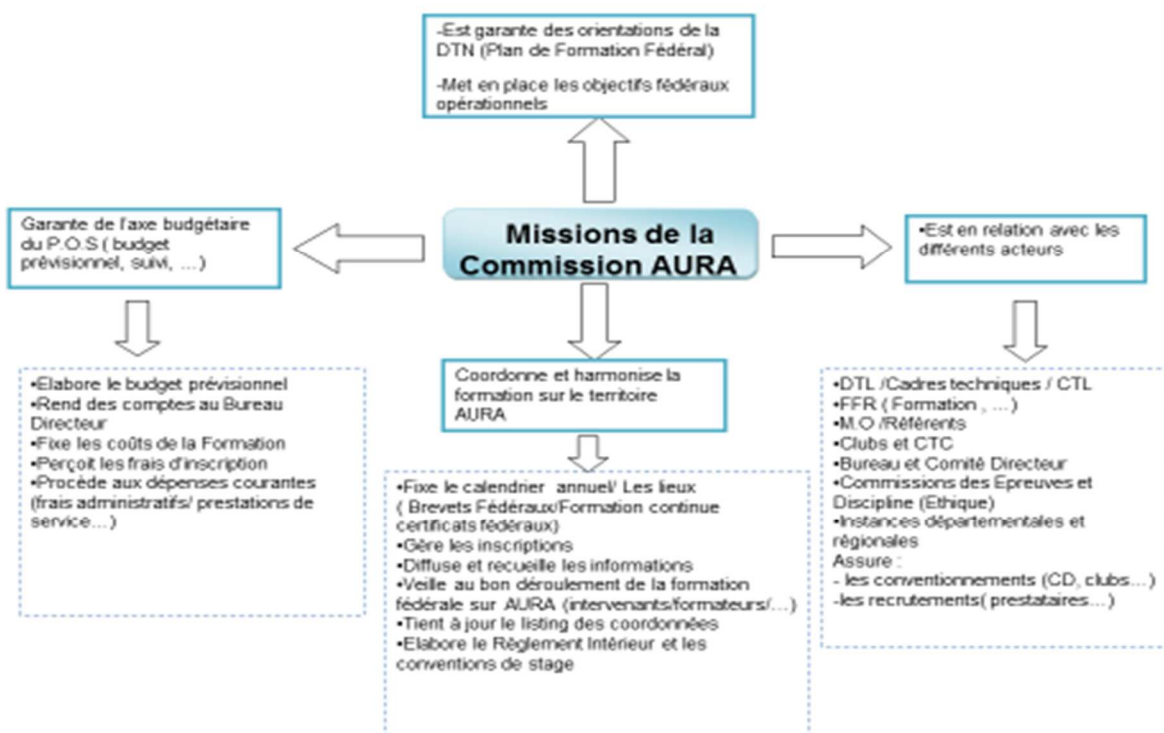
-Est garante des orientations de la DTN (Plan de Formation Fédéral)

-Met en place les objectifs fédéraux opérationnels

Missions de la Commission AURA

Garante de l'axe budgétaire du P.O.S ( budget prévisionnel, suivi, …)

•Est en relation avec les différents acteurs

•Elabore le budget prévisionnel
•Rend des comptes au Bureau Directeur
•Fixe les coûts de la Formation
•Perçoit les frais d'inscription
•Procède aux dépenses courantes (frais administratifs/ prestations de service…)

Coordonne et harmonise la formation sur le territoire AURA

•Fixe le calendrier annuel/ Les lieux ( Brevets Fédéraux/Formation continue certificats fédéraux)
•Gère les inscriptions
•Diffuse et recueille les informations
•Veille au bon déroulement de la formation fédérale sur AURA (intervenants/formateurs/…)
•Tient à jour le listing des coordonnées
•Elabore le Règlement Intérieur et les conventions de stage

•DTL /Cadres techniques / CTL
•FFR ( Formation , …)
•M.O /Référents
•Clubs et CTC
•Bureau et Comité Directeur
•Commissions des Epreuves et Discipline (Ethique)
•Instances départementales et régionales
Assure :
- les conventionnements (CD, clubs…)
-les recrutements( prestataires…)